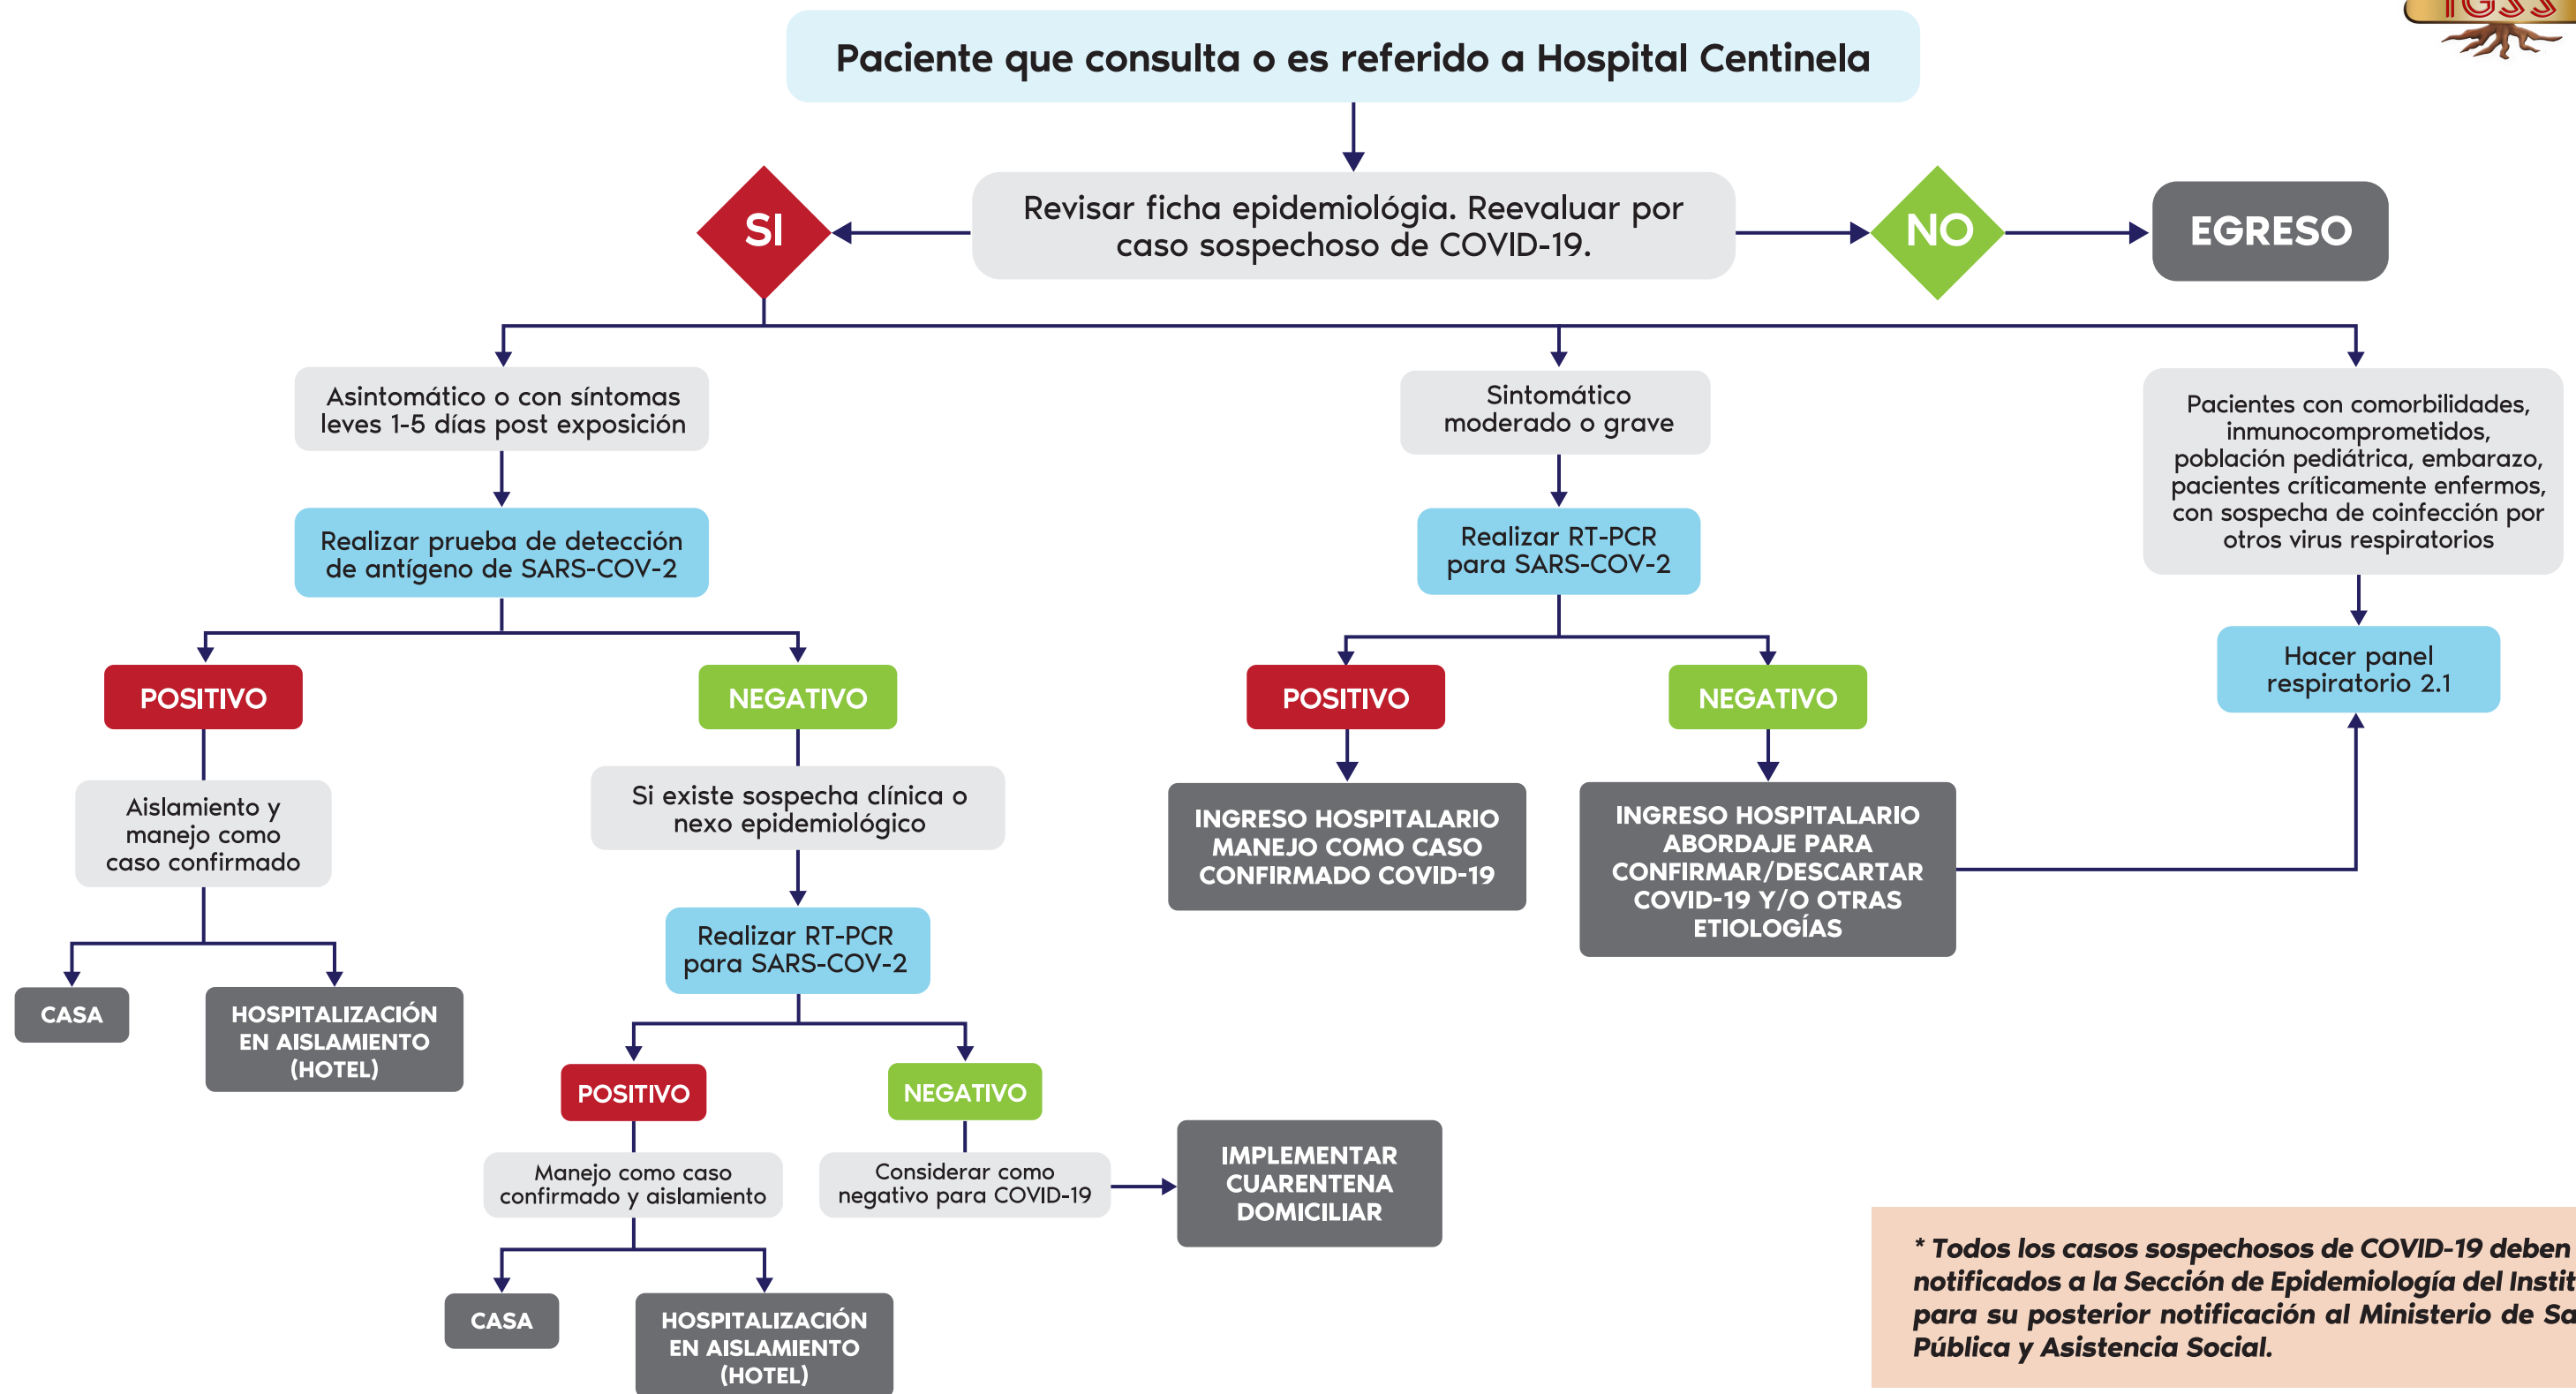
IGSS

Paciente que consulta o es referido a Hospital Centinela

Revisar ficha epidemiológia. Reevaluar por caso sospechoso de COVID-19.

SI

NO

EGRESO

Asintomático o con síntomas leves 1-5 días post exposición

Realizar prueba de detección de antígeno de SARS-COV-2

POSITIVO

Aislamiento y manejo como caso confirmado

CASA

HOSPITALIZACIÓN EN AISLAMIENTO (HOTEL)

NEGATIVO

Si existe sospecha clínica o nexo epidemiológico

Realizar RT-PCR para SARS-COV-2

POSITIVO

Manejo como caso confirmado y aislamiento

CASA

HOSPITALIZACIÓN EN AISLAMIENTO (HOTEL)

NEGATIVO

Considerar como negativo para COVID-19

IMPLEMENTAR CUARENTENA DOMICILIAR

Sintomático moderado o grave

Realizar RT-PCR para SARS-COV-2

POSITIVO

INGRESO HOSPITALARIO MANEJO COMO CASO CONFIRMADO COVID-19

NEGATIVO

INGRESO HOSPITALARIO ABORDAJE PARA CONFIRMAR/DESCARTAR COVID-19 Y/O OTRAS ETIOLOGÍAS

Pacientes con comorbilidades, inmunocomprometidos, población pediátrica, embarazo, pacientes críticamente enfermos, con sospecha de coinfección por otros virus respiratorios

Hacer panel respiratorio 2.1

* Todos los casos sospechosos de COVID-19 deben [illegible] notificados a la Sección de Epidemiología del Instit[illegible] para su posterior notificación al Ministerio de Sa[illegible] Pública y Asistencia Social.